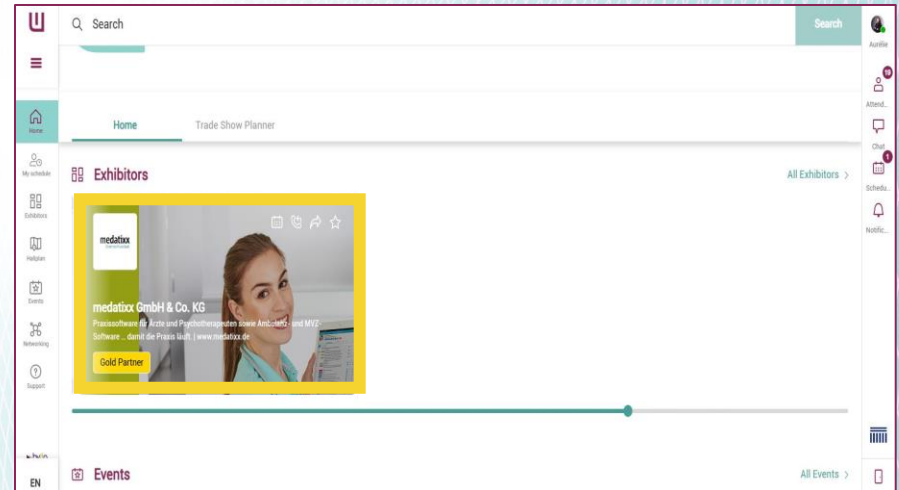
Search

Search

Aurélie

Home

My schedule

Exhibitors

Hallplan

Events

Networking

Support

Home

Trade Show Planner

Exhibitors

All Exhibitors >

medatixx

medatixx GmbH & Co. KG

Praxissoftware für Ärzte und Psychotherapeuten sowie Ambulanz- und MVZ-Software ... damit die Praxis läuft. | www.medatixx.de

Gold Partner

Events

All Events >

10

Attend...

Chat

1

Schedu...

Notific...

EN